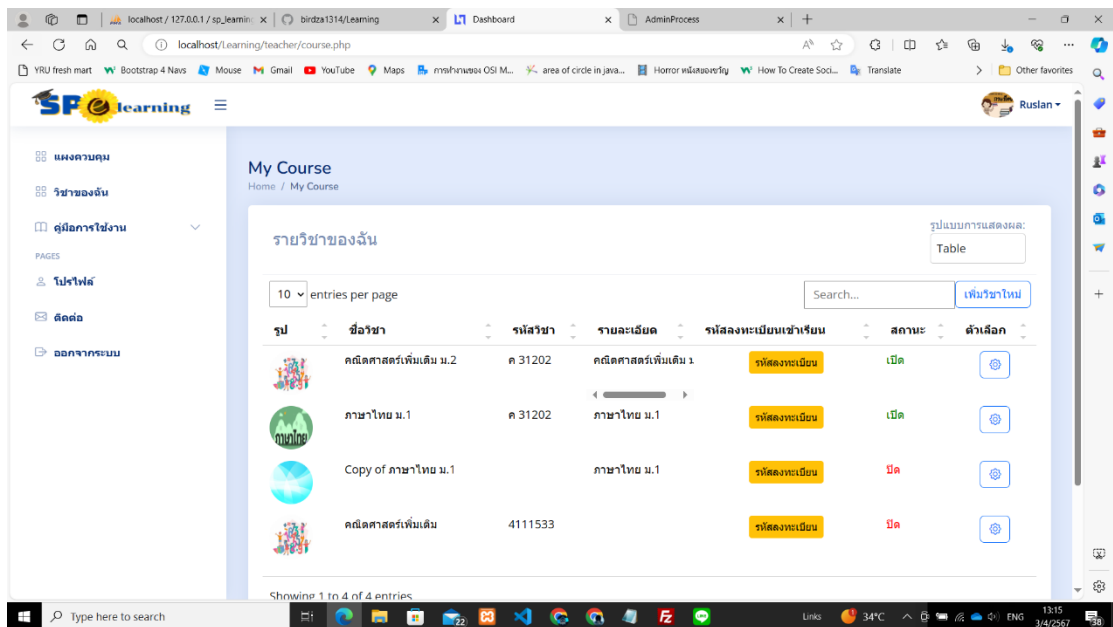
localhost / 127.0.0.1 / sp_learnin | birdza1314/Learning | Dashboard | AdminProcess

localhost/Learning/teacher/course.php

YRU fresh mart | Bootstrap 4 Navs | Mouse | Gmail | YouTube | Maps | การทำงานของ OSI M... | area of circle in java... | Horror หนังสยองขวัญ | How To Create Soci... | Translate | Other favorites

SP learning

Ruslan

แผงควบคุม
วิชาของฉัน
คู่มือการใช้งาน
PAGES
โปรไฟล์
ติดต่อ
ออกจากระบบ

My Course
Home / My Course

รายวิชาของฉัน

รูปแบบการแสดงผล:
Table

10 entries per page

Search...
เพิ่มวิชาใหม่

| รูป | ชื่อวิชา | รหัสวิชา | รายละเอียด | รหัสลงทะเบียนเข้าเรียน | สถานะ | ตัวเลือก |
|---|---|---|---|---|---|---|
| | คณิตศาสตร์เพิ่มเติม ม.2 | ค 31202 | คณิตศาสตร์เพิ่มเติม ม | รหัสลงทะเบียน | เปิด | |
| ภาษาไทย | ภาษาไทย ม.1 | ค 31202 | ภาษาไทย ม.1 | รหัสลงทะเบียน | เปิด | |
| | Copy of ภาษาไทย ม.1 | | ภาษาไทย ม.1 | รหัสลงทะเบียน | ปิด | |
| | คณิตศาสตร์เพิ่มเติม | 4111533 | | รหัสลงทะเบียน | ปิด | |

Showing 1 to 4 of 4 entries

Type here to search
Links 34°C ENG 13:15 3/4/2567